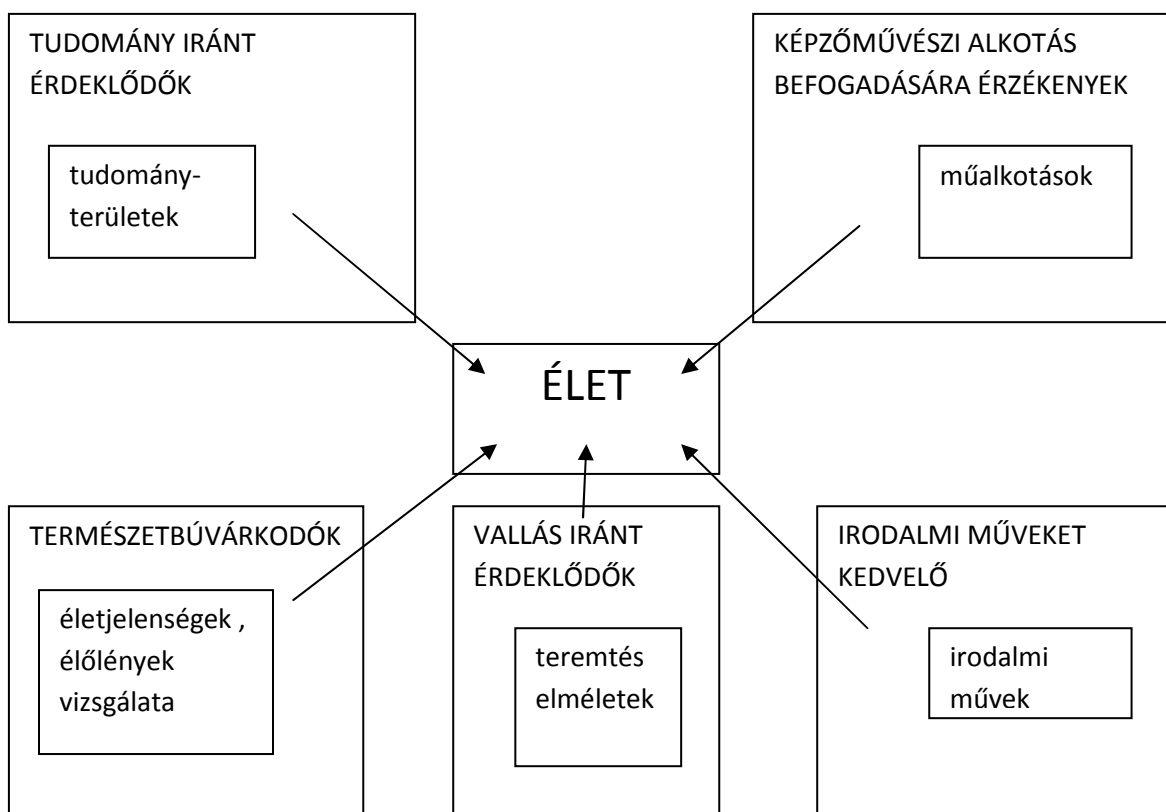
TUDOMÁNY IRÁNT ÉRDEKLŐDŐK

tudományterületek

KÉPZŐMŰVÉSZI ALKOTÁS BEFOGADÁSÁRA ÉRZÉKENYEK

műalkotások

ÉLET

TERMÉSZETBÚVÁRKODÓK

életjelenségek , élőlények vizsgálata

VALLÁS IRÁNT ÉRDEKLŐDŐK

teremtés elméletek

IRODALMI MŰVEKET KEDVELŐ

irodalmi művek